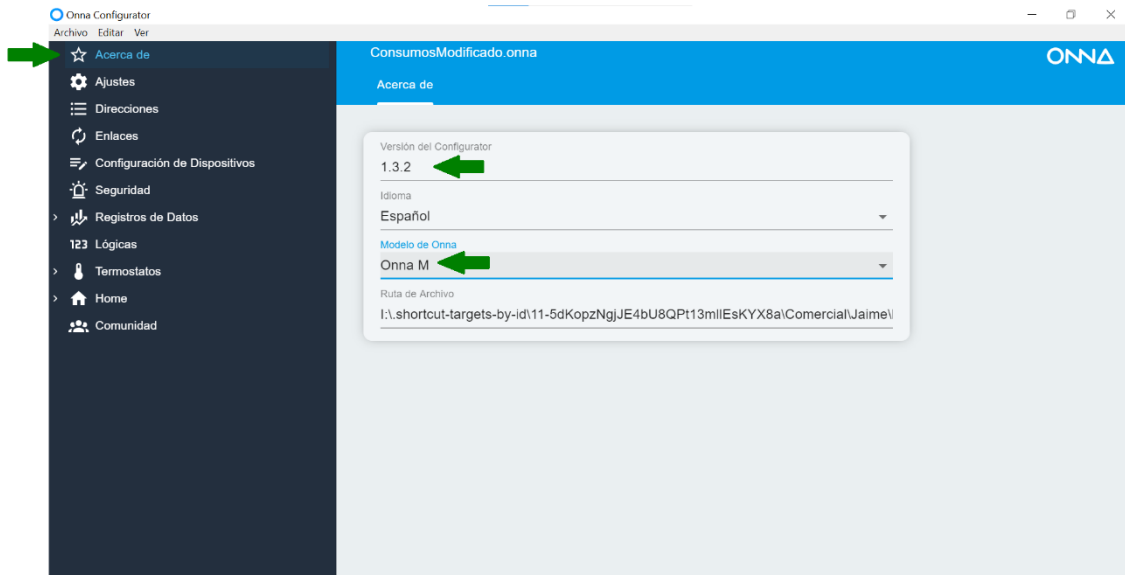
Onna Configurator

Archivo Editar Ver

Acerca de
Ajustes
Direcciones
Enlaces
Configuración de Dispositivos
Seguridad
Registros de Datos
123 Lógicas
Termostatos
Home
Comunidad

ConsumosModificado.onna

ONNA

Acerca de

Versión del Configurator
1.3.2

Idioma
Español

Modelo de Onna
Onna M

Ruta de Archivo
I:\.shortcut-targets-by-id\11-5dKopzNgjJE4bU8QPt13mllEsKYX8a\Comercial\Jaime\